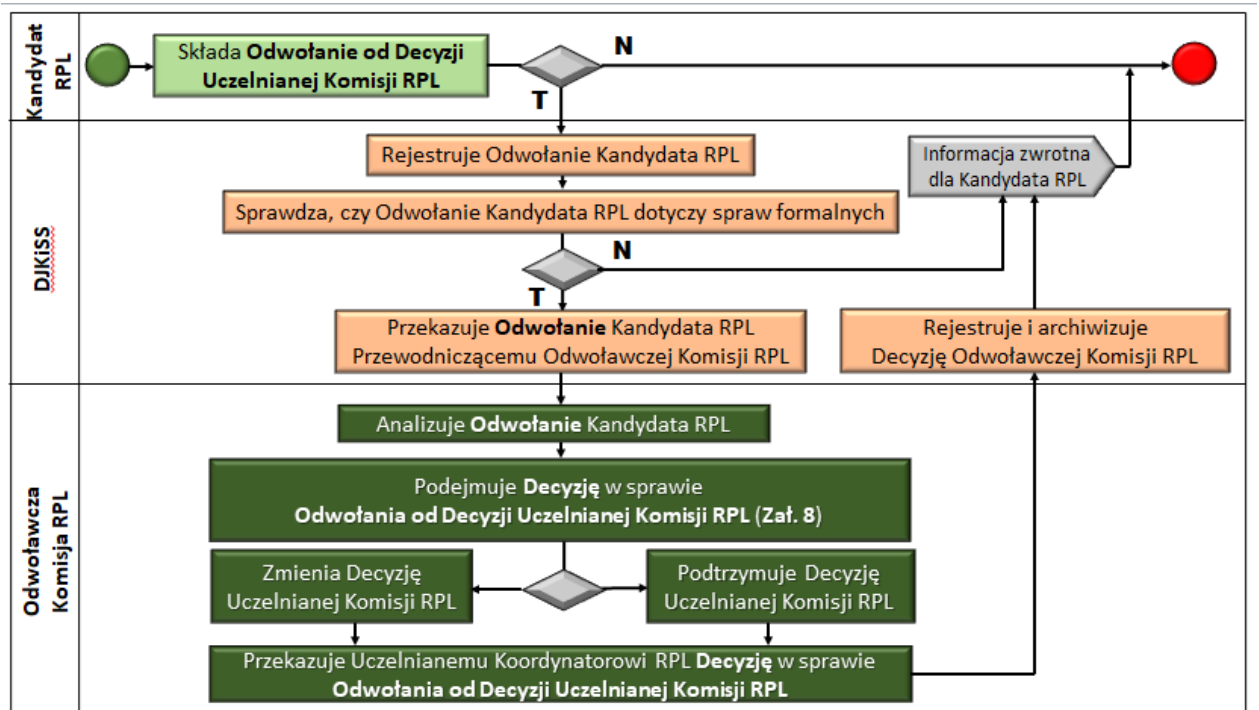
Kandydat RPL

Składa Odwołanie od Decyzji Uczelnianej Komisji RPL

N

T

DJKiSS

Rejestruje Odwołanie Kandydata RPL

Sprawdza, czy Odwołanie Kandydata RPL dotyczy spraw formalnych

N

T

Przekazuje Odwołanie Kandydata RPL Przewodniczącemu Odwoławczej Komisji RPL

Informacja zwrotna dla Kandydata RPL

Rejestruje i archiwizuje Decyzję Odwoławczej Komisji RPL

Odwoławcza Komisja RPL

Analizuje Odwołanie Kandydata RPL

Podejmuje Decyzję w sprawie Odwołania od Decyzji Uczelnianej Komisji RPL (Zał. 8)

Zmienia Decyzję Uczelnianej Komisji RPL

Podtrzymuje Decyzję Uczelnianej Komisji RPL

Przekazuje Uczelnianemu Koordynatorowi RPL Decyzję w sprawie Odwołania od Decyzji Uczelnianej Komisji RPL